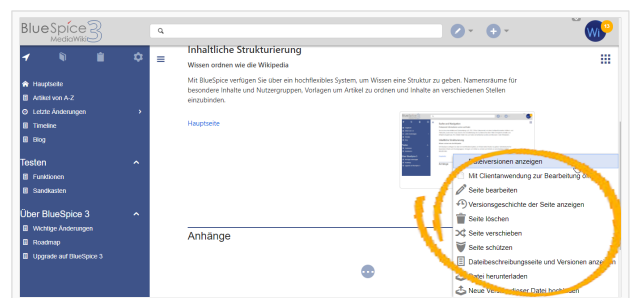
BlueSpice 3 MediaWiki

Wi 12

Hauptseite
Artikel von A-Z
Letzte Änderungen
Timeline
Blog

Testen
Funktionen
Sandkasten

Über BlueSpice 3
Wichtige Änderungen
Roadmap
Upgrade auf BlueSpice 3

Inhaltliche Strukturierung

Wissen ordnen wie die Wikipedia

Mit BlueSpice verfügen Sie über ein hochflexibles System, um Wissen eine Struktur zu geben. Namensräume für besondere Inhalte und Nutzergruppen, Vorlagen um Artikel zu ordnen und Inhalte an verschiedenen Stellen einzubinden.

Hauptseite

Anhänge

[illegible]versionen anzeigen
Mit Clientanwendung zur Bearbeitung ö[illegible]
Seite bearbeiten
Versionsgeschichte der Seite anzeigen
Seite löschen
Seite verschieben
Seite schützen
Dateibeschreibungsseite und Versionen anzei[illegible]
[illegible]atei herunterladen
Neue Ve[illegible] dieser Datei hoc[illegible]